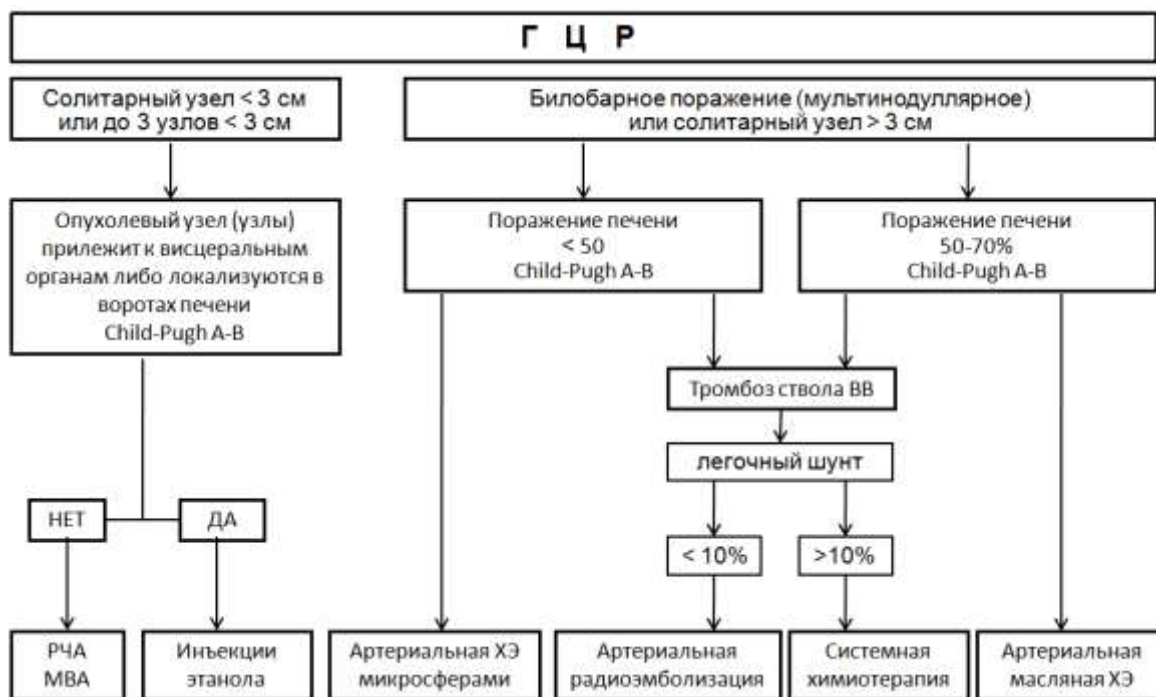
Г Ц Р

Солитарный узел < 3 см или до 3 узлов < 3 см

Билобарное поражение (мультинодуллярное) или солитарный узел > 3 см

Опухолевый узел (узлы) прилежит к висцеральным органам либо локализуются в воротах печени Child-Pugh A-B

Поражение печени < 50 Child-Pugh A-B

Поражение печени 50-70% Child-Pugh A-B

Тромбоз ствола ВВ

легочный шунт

НЕТ

ДА

< 10%

>10%

РЧА МВА

Инъекции этанола

Артериальная ХЭ микросферами

Артериальная радиоэмболизация

Системная химиотерапия

Артериальная масляная ХЭ